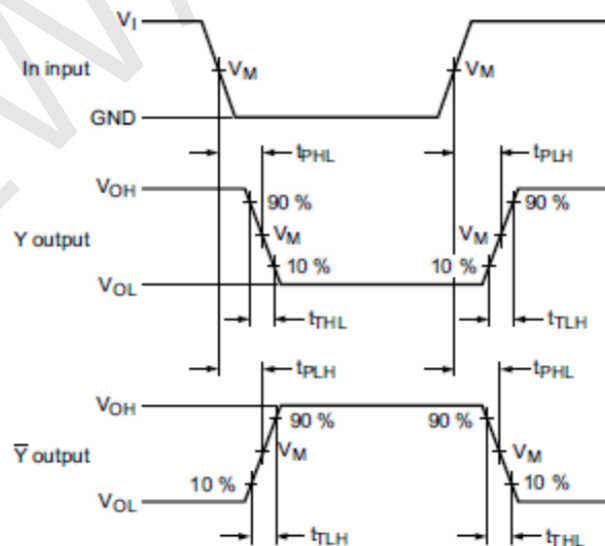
$V_I$
In input
$V_M$
GND
$V_M$
$t_{PHL}$
$t_{PLH}$
$V_{OH}$
90 %
Y output
$V_M$
$V_M$
90 %
$V_{OL}$
10 %
10 %
$t_{THL}$
$t_{TLH}$
$t_{PLH}$
$t_{PHL}$
$V_{OH}$
90 %
90 %
$\overline{Y}$ output
$V_M$
$V_M$
10 %
10 %
$V_{OL}$
$t_{TLH}$
$t_{THL}$